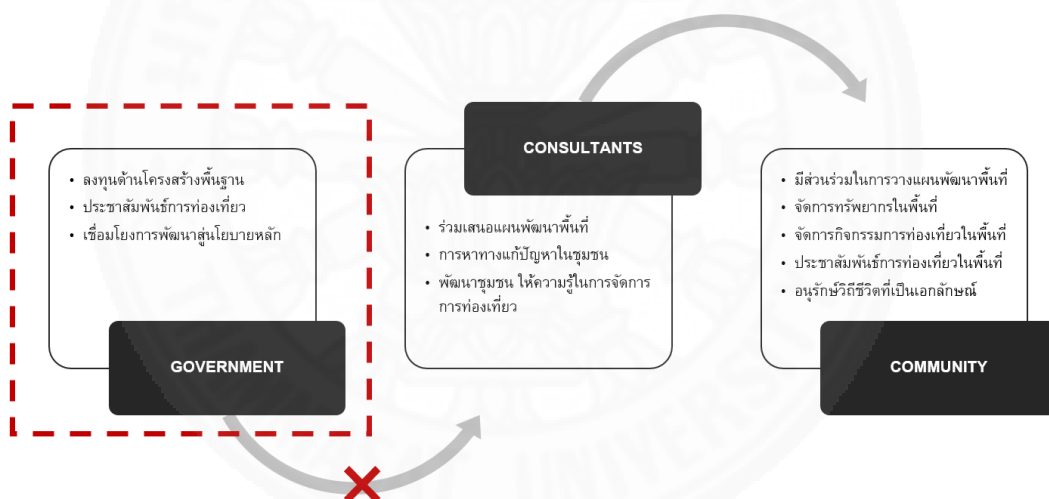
• ลงทุนด้านโครงสร้างพื้นฐาน
• ประชาสัมพันธ์การท่องเที่ยว
• เชื่อมโยงการพัฒนาสู่นโยบายหลัก

GOVERNMENT

CONSULTANTS

• ร่วมเสนอแผนพัฒนาพื้นที่
• การหาทางแก้ปัญหาในชุมชน
• พัฒนาชุมชน ให้ความรู้ในการจัดการการท่องเที่ยว

• มีส่วนร่วมในการวางแผนพัฒนาพื้นที่
• จัดการทรัพยากรในพื้นที่
• จัดการกิจกรรมการท่องเที่ยวในพื้นที่
• ประชาสัมพันธ์การท่องเที่ยวในพื้นที่
• อนุรักษ์วิถีชีวิตที่เป็นเอกลักษณ์

COMMUNITY